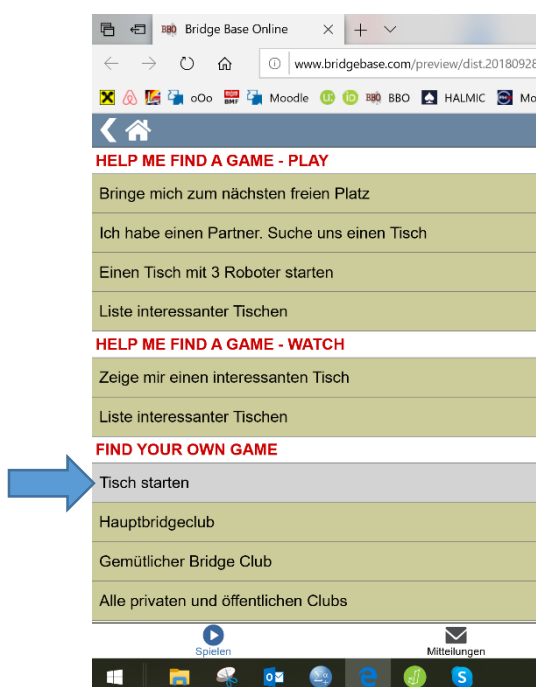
Bridge Base Online

www.bridgebase.com/preview/dist.20180928

oOo Moodle BBO HALMIC Mo

HELP ME FIND A GAME - PLAY

Bringe mich zum nächsten freien Platz

Ich habe einen Partner. Suche uns einen Tisch

Einen Tisch mit 3 Roboter starten

Liste interessanter Tischen

HELP ME FIND A GAME - WATCH

Zeige mir einen interessanten Tisch

Liste interessanter Tischen

FIND YOUR OWN GAME

Tisch starten

Hauptbridgeclub

Gemütlicher Bridge Club

Alle privaten und öffentlichen Clubs

Spielen

Mitteilungen